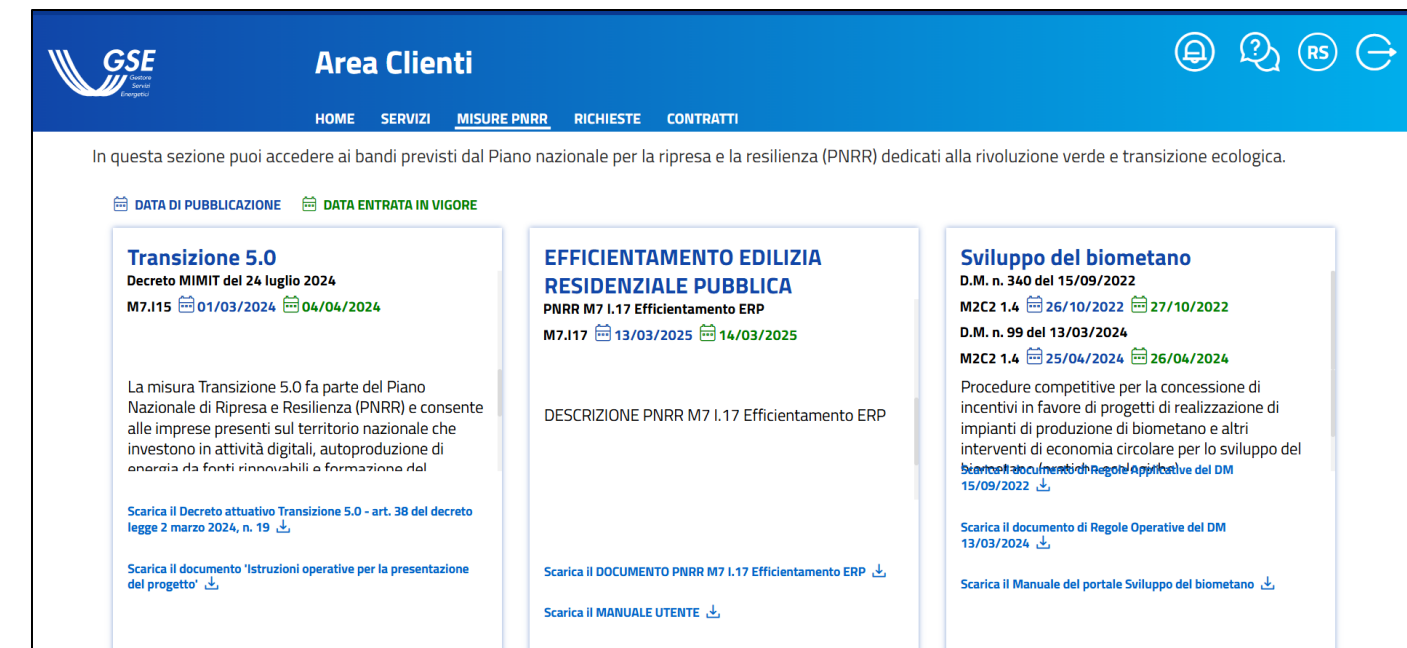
GSE Gestore Servizi Energetici

Area Clienti

RS

HOME SERVIZI MISURE PNRR RICHIESTE CONTRATTI

In questa sezione puoi accedere ai bandi previsti dal Piano nazionale per la ripresa e la resilienza (PNRR) dedicati alla rivoluzione verde e transizione ecologica.

DATA DI PUBBLICAZIONE DATA ENTRATA IN VIGORE

Transizione 5.0
Decreto MIMIT del 24 luglio 2024
M7.I15 01/03/2024 04/04/2024

La misura Transizione 5.0 fa parte del Piano Nazionale di Ripresa e Resilienza (PNRR) e consente alle imprese presenti sul territorio nazionale che investono in attività digitali, autoproduzione di energia da fonti rinnovabili e formazione del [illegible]

Scarica il Decreto attuativo Transizione 5.0 - art. 38 del decreto legge 2 marzo 2024, n. 19

Scarica il documento 'Istruzioni operative per la presentazione del progetto'

EFFICIENTAMENTO EDILIZIA RESIDENZIALE PUBBLICA
PNRR M7 I.17 Efficientamento ERP
M7.I17 13/03/2025 14/03/2025

DESCRIZIONE PNRR M7 I.17 Efficientamento ERP

Scarica il DOCUMENTO PNRR M7 I.17 Efficientamento ERP

Scarica il MANUALE UTENTE

Sviluppo del biometano
D.M. n. 340 del 15/09/2022
M2C2 1.4 26/10/2022 27/10/2022
D.M. n. 99 del 13/03/2024
M2C2 1.4 25/04/2024 26/04/2024

Procedure competitive per la concessione di incentivi in favore di progetti di realizzazione di impianti di produzione di biometano e altri interventi di economia circolare per lo sviluppo del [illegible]

Scarica il documento di Regole Applicative del DM 15/09/2022

Scarica il documento di Regole Operative del DM 13/03/2024

Scarica il Manuale del portale Sviluppo del biometano